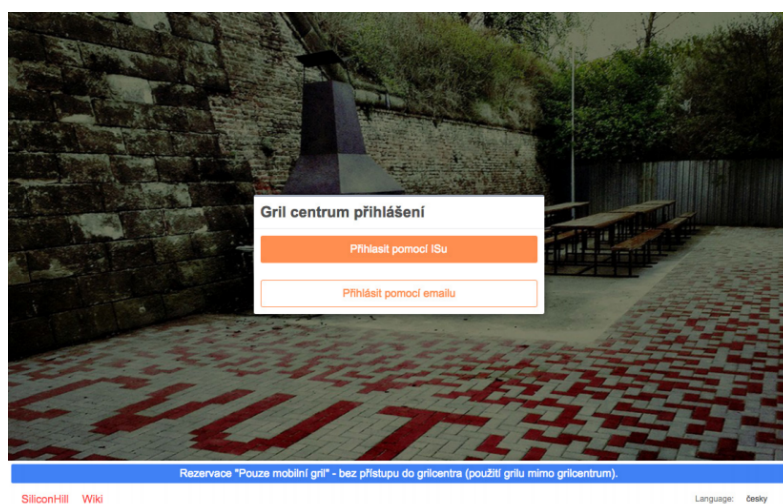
Gril centrum přihlášení

Přihlásit pomocí ISu

Přihlásit pomocí emailu

Rezervace "Pouze mobilní gril" - bez přístupu do grilcentra (použití grilu mimo grilcentrum).

SiliconHill Wiki

Language: česky